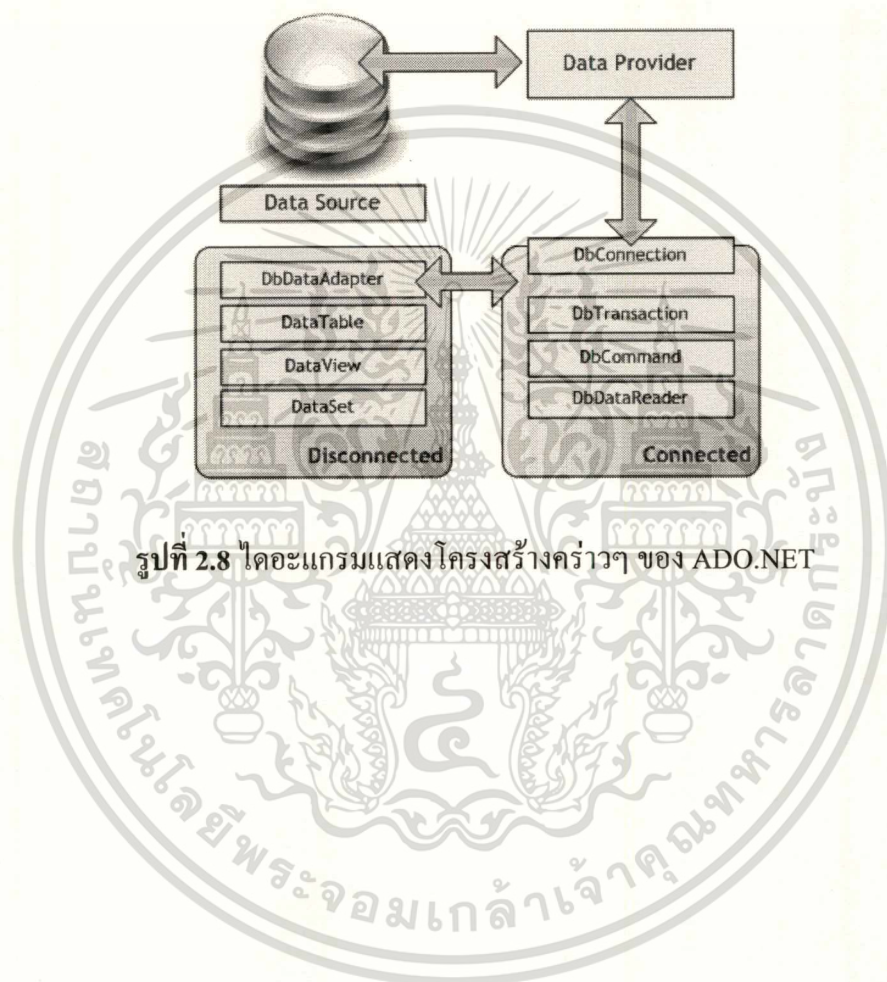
Data Provider

Data Source

DbDataAdapter

DataTable

DataView

DataSet

Disconnected

DbConnection

DbTransaction

DbCommand

DbDataReader

Connected

รูปที่ 2.8 ไดอะแกรมแสดงโครงสร้างคร่าวๆ ของ ADO.NET

สถาบันเทคโนโลยีพระจอมเกล้าเจ้าคุณทหารลาดกระบัง